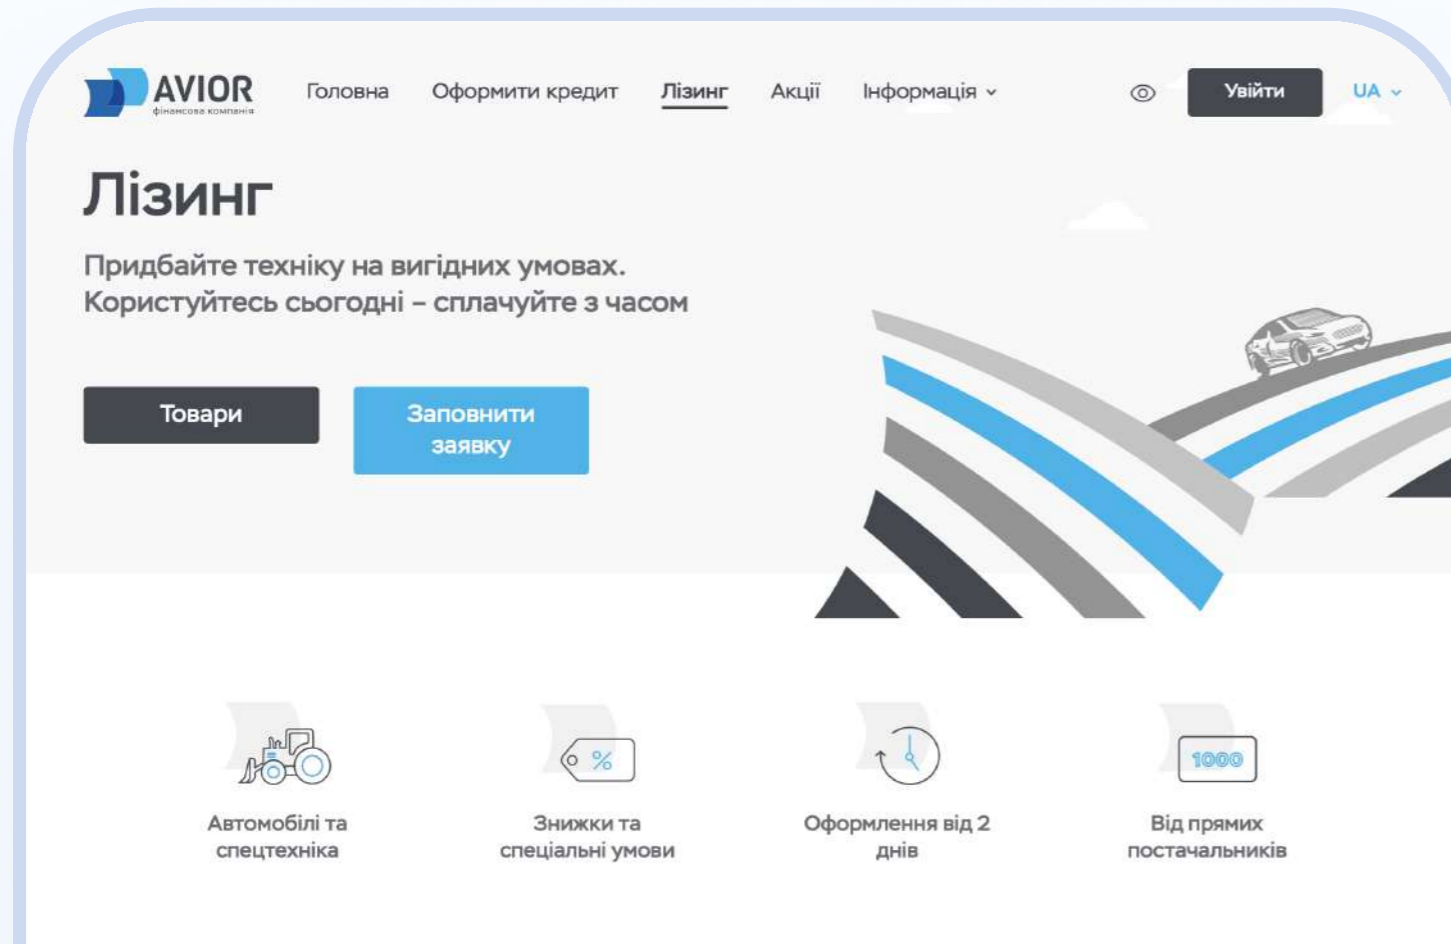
AVIOR
фінансова компанія

Головна Оформити кредит Лізинг Акції Інформація

Увійти UA

Лізинг

Придбайте техніку на вигідних умовах. Користуйтесь сьогодні – сплачуйте з часом

Товари

Заповнити заявку

%

1000

Автомобілі та спецтехніка

Знижки та спеціальні умови

Оформлення від 2 днів

Від прямих постачальників